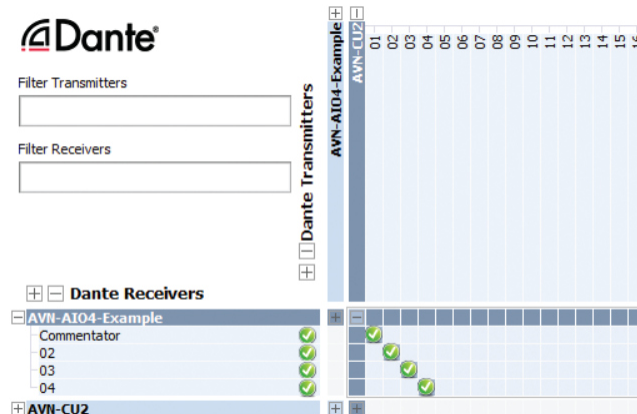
Dante®

Filter Transmitters

Filter Receivers

Dante Transmitters

AVN-AIO4-Example

AVN-CU2

01
02
03
04
05
06
07
08
09
10
11
12
13
14
15
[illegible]

Dante Receivers

AVN-AIO4-Example
Commentator
02
03
04
AVN-CU2